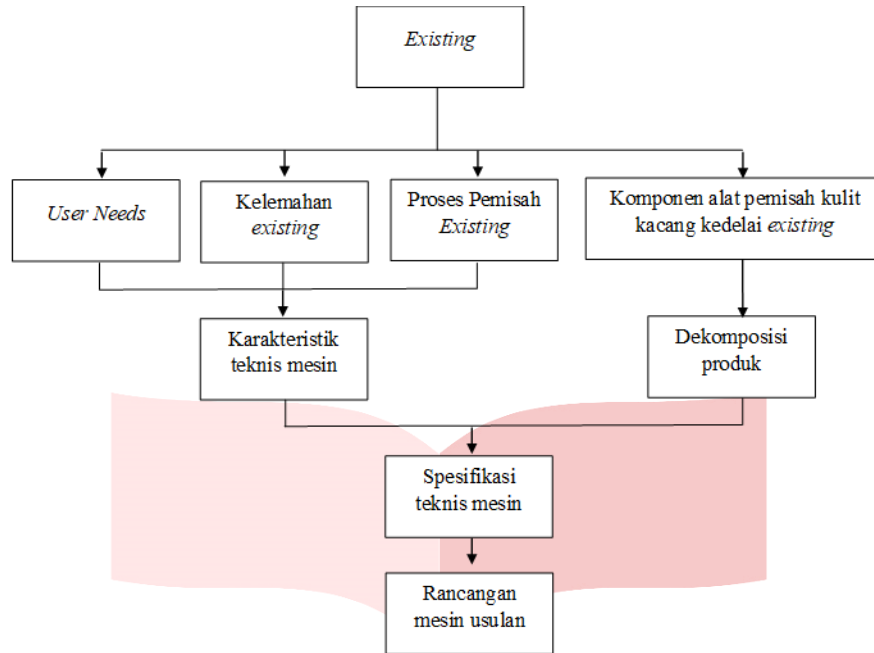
Existing

User Needs

Kelemahan existing

Proses Pemisah Existing

Komponen alat pemisah kulit kacang kedelai existing

Karakteristik teknis mesin

Dekomposisi produk

Spesifikasi teknis mesin

Rancangan mesin usulan